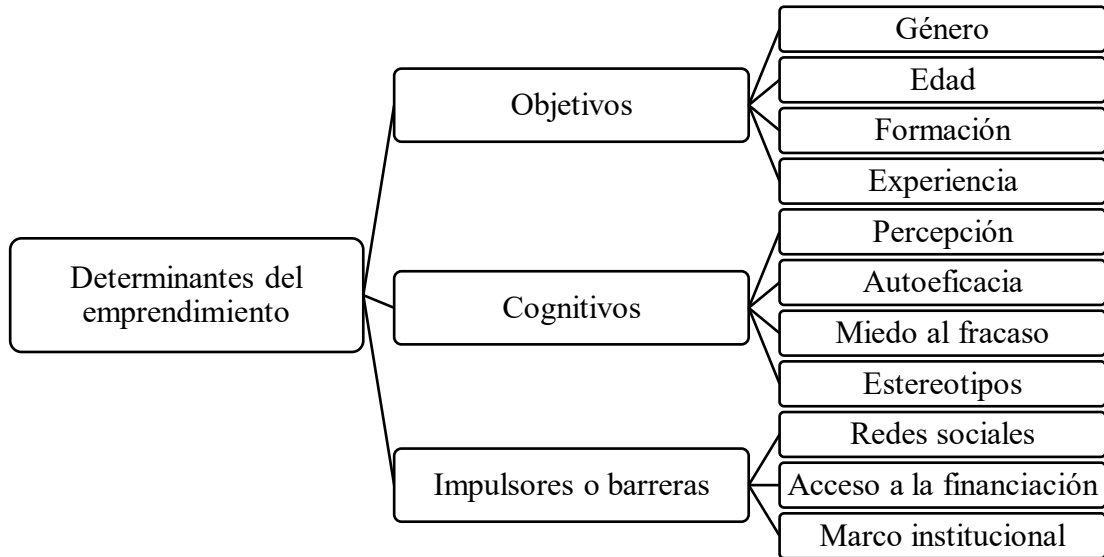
Determinantes del emprendimiento

Objetivos
Género
Edad
Formación
Experiencia

Cognitivos
Percepción
Autoeficacia
Miedo al fracaso
Estereotipos

Impulsores o barreras
Redes sociales
Acceso a la financiación
Marco institucional